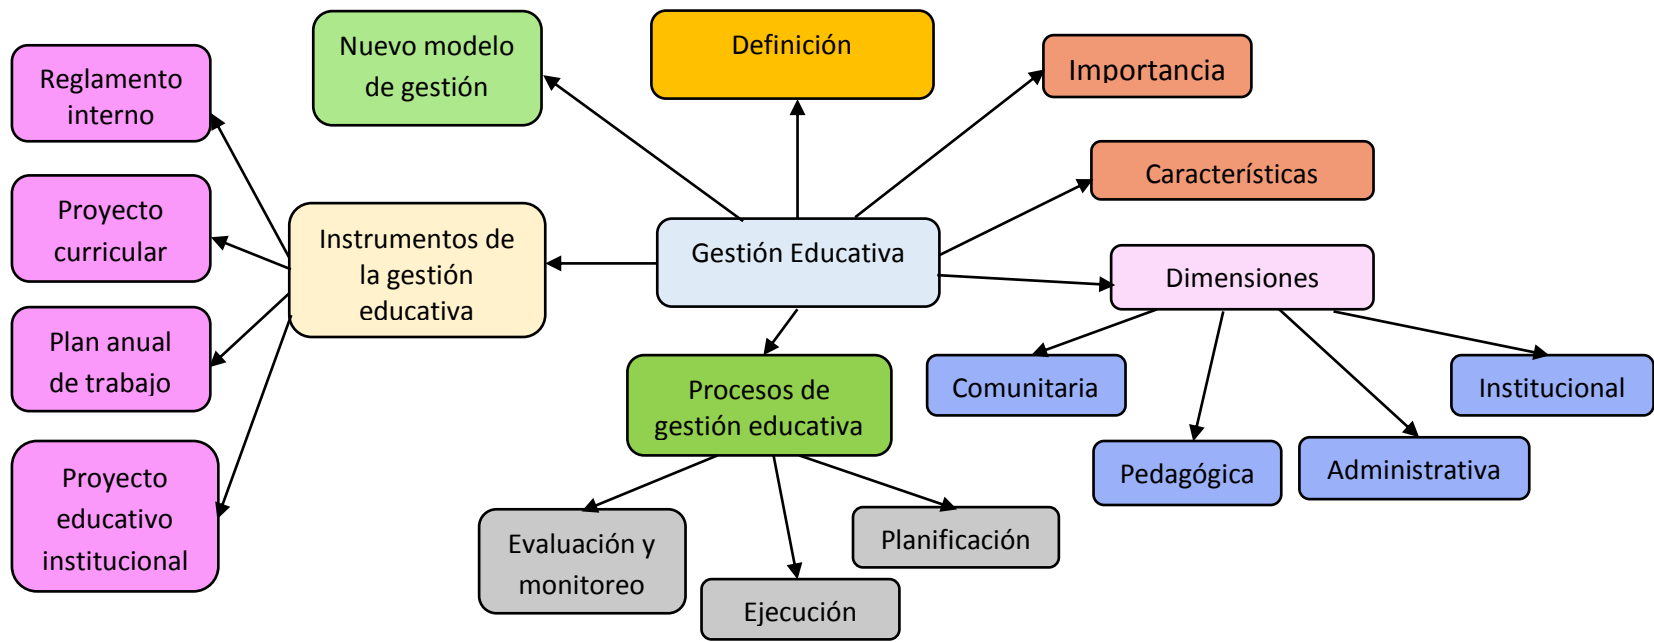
Gestión Educativa

Definición

Nuevo modelo de gestión

Importancia

Características

Dimensiones

Comunitaria

Pedagógica

Administrativa

Institucional

Instrumentos de la gestión educativa

Reglamento interno

Proyecto curricular

Plan anual de trabajo

Proyecto educativo institucional

Procesos de gestión educativa

Evaluación y monitoreo

Ejecución

Planificación